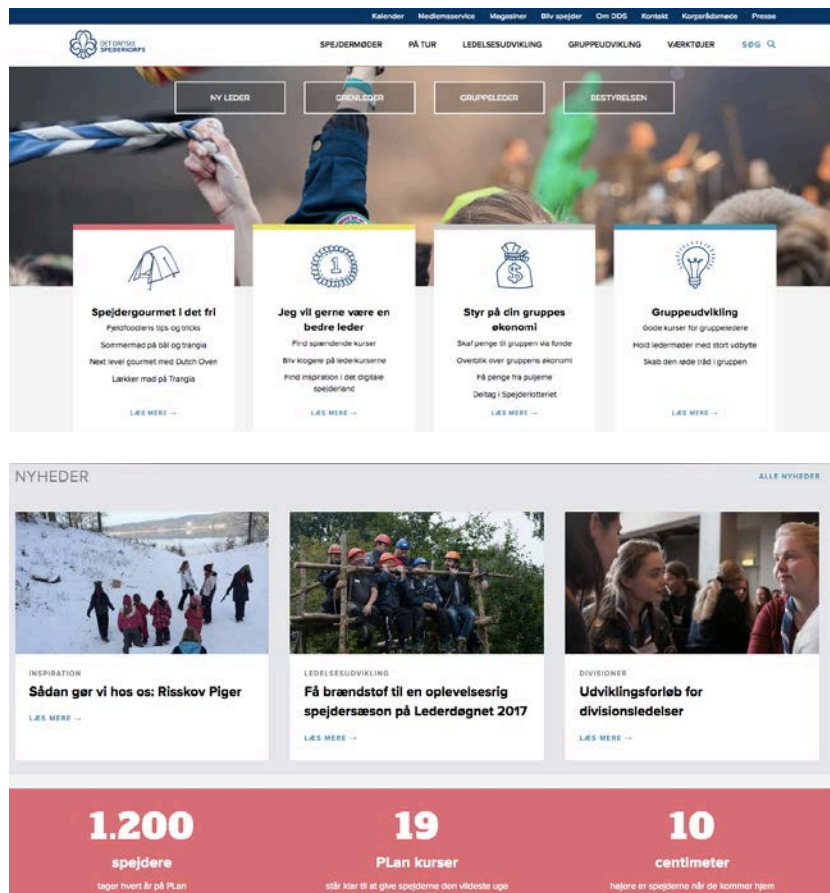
Kalender Medlemsservice Magasiner Bliv spejder Om DDS Kontakt Korpsrådsmøde Presse

DET DANSKE SPEJDERKORPS

SPEJDERMØDER PÅ TUR LEDELSESUDVIKLING GRUPPEUDVIKLING VÆRKTØJER SØG

NY LEDER GRENLEDER GRUPPELEDER BESTYRELSEN

Spejdergourmet i det fri
Fjeldfoodlens tips og tricks
Sommermad på bål og trangia
Next level gourmet med Dutch Oven
Lækker mad på Trangia
LÆS MERE →

Jeg vil gerne være en bedre leder
Find spændende kurser
Bliv klogere på lederkurserne
Find inspiration i det digitale spejderland
LÆS MERE →

Styr på din gruppes økonomi
Skaf penge til gruppen via fonde
Overblik over gruppens økonomi
På penge fra puljerne
Deltag i Spejderlotteriet
LÆS MERE →

Gruppeudvikling
Gode kurser for gruppeledere
Hold ledermøder med stort udbytte
Skab den røde tråd i gruppen
LÆS MERE →

NYHEDER
ALLE NYHEDER

INSPIRATION
Sådan gør vi hos os: Risskov Piger
LÆS MERE →

LEDELSESUDVIKLING
Få brændstof til en oplevelsesrig spejdersæson på Lederdøgnet 2017
LÆS MERE →

DIVISIONER
Udviklingsforløb for divisionsledelser
LÆS MERE →

1.200
spejdere
tager hvert år på PLan

19
PLan kurser
står klar til at give spejderne den vildeste uge

10
centimeter
højere er spejderne når de kommer hjem